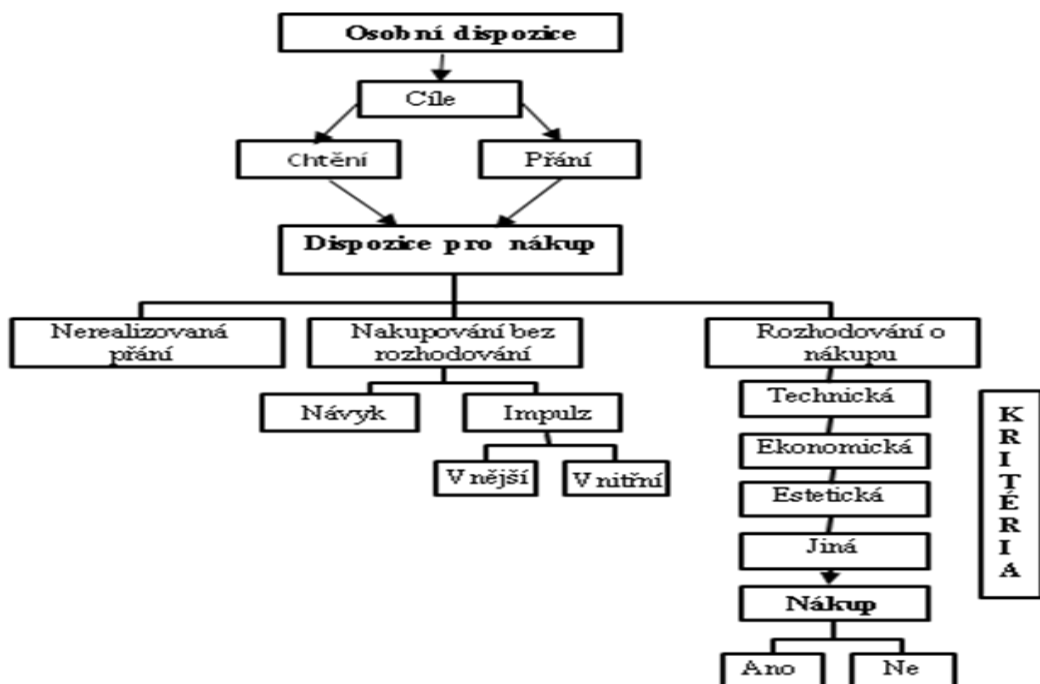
Osobní dispozice

Cíle

Chtění

Přání

Dispozice pro nákup

Nerealizovaná přání

Nakupování bez rozhodování

Rozhodování o nákupu

Návyk

Impulz

Vnější

Vnitřní

Technická

Ekonomická

Estetická

Jiná

Nákup

Ano

Ne

KRITÉRIA